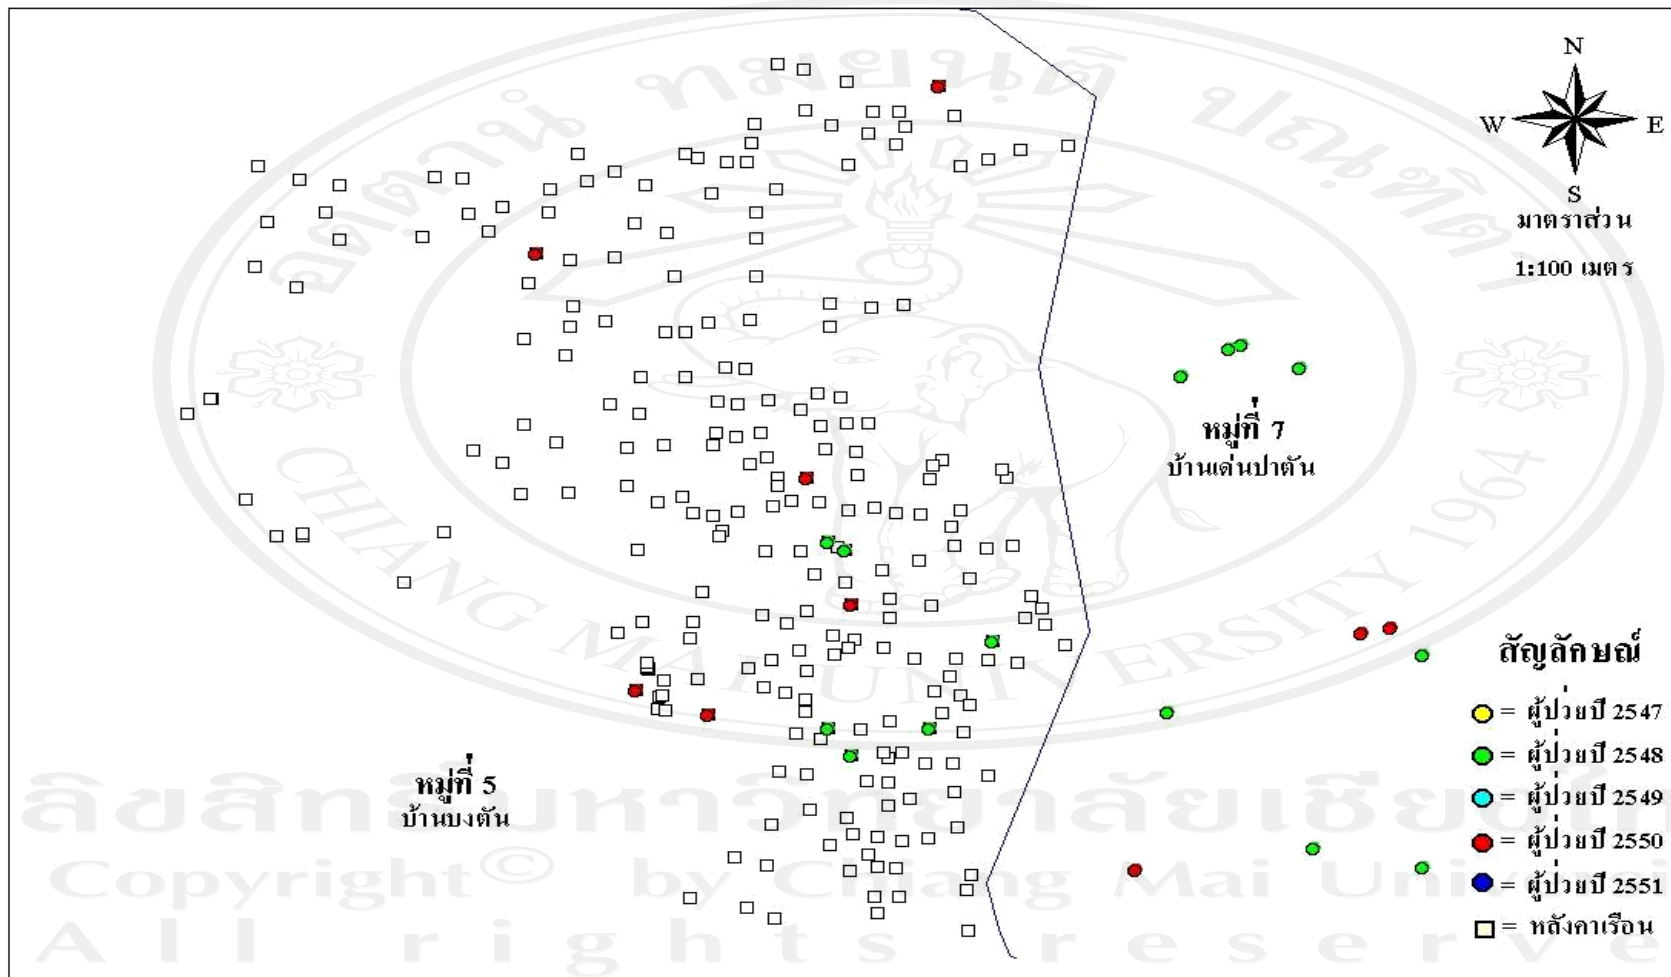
N
W
E
S
มาตราส่วน
1:100 เมตร

หมู่ที่ 7
บ้านเด่นปาตัน

หมู่ที่ 5
บ้านบงตัน

สัญลักษณ์
= ผู้ป่วยปี 2547
= ผู้ป่วยปี 2548
= ผู้ป่วยปี 2549
= ผู้ป่วยปี 2550
= ผู้ป่วยปี 2551
= หลังคาเรือน

ลิขสิทธิ์มหาวิทยาลัยเชียงใหม่
Copyright © by Chiang Mai University
All rights reserved
CHIANG MAI UNIVERSITY 1964